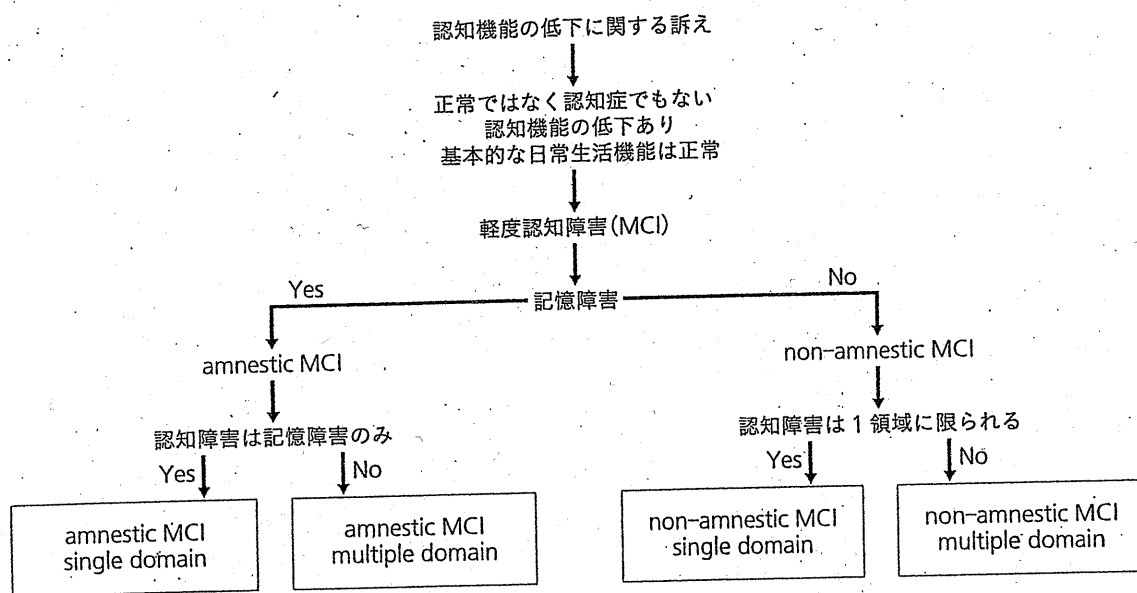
認知機能の低下に関する訴え

正常ではなく認知症でもない
認知機能の低下あり
基本的な日常生活機能は正常

軽度認知障害（MCI）

Yes
記憶障害
No

amnestic MCI

non-amnestic MCI

認知障害は記憶障害のみ

Yes
No

認知障害は 1 領域に限られる

Yes
No

amnestic MCI single domain

amnestic MCI multiple domain

non-amnestic MCI single domain

non-amnestic MCI multiple domain